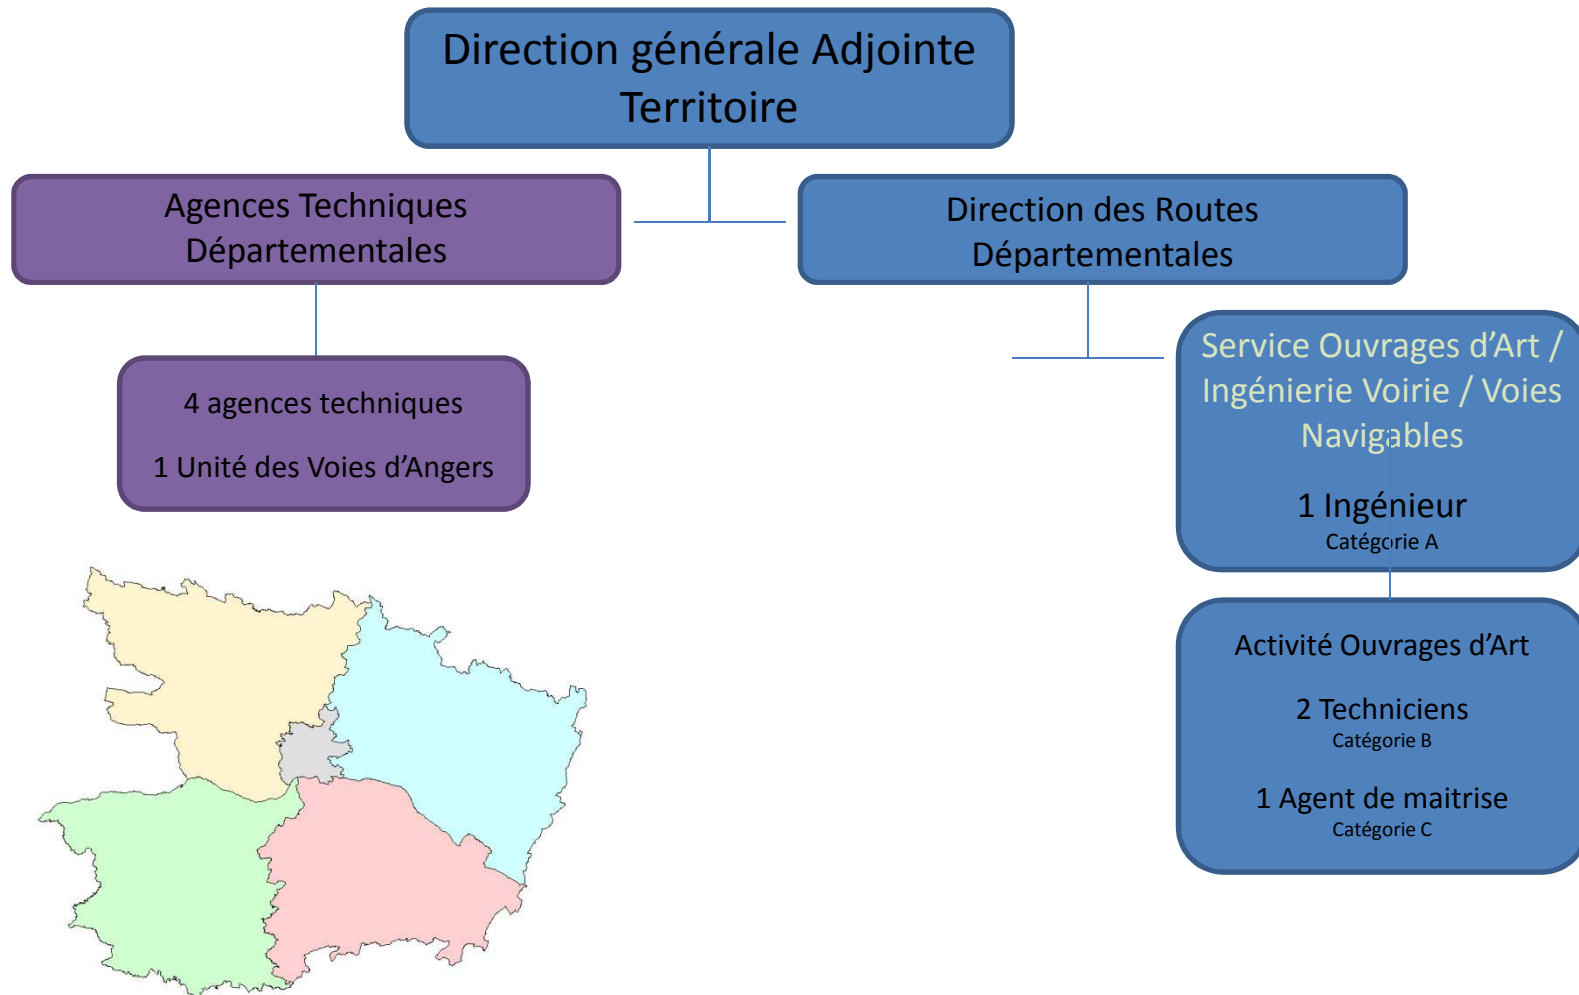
Direction générale Adjointe Territoire

Agences Techniques Départementales

Direction des Routes Départementales

4 agences techniques

1 Unité des Voies d’Angers

Service Ouvrages d’Art / Ingénierie Voirie / Voies Navigables

1 Ingénieur
Catégorie A

Activité Ouvrages d’Art

2 Techniciens
Catégorie B

1 Agent de maitrise
Catégorie C